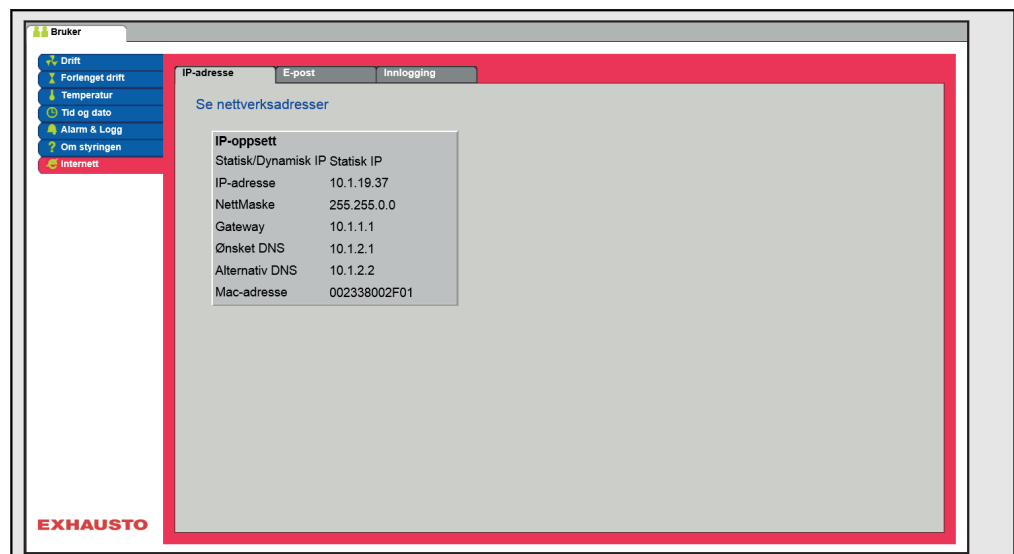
Bruker

Drift
Forlenget drift
Temperatur
Tid og dato
Alarm & Logg
Om styringen
Internett

IP-adresse
E-post
Innlogging

Se nettverksadresser

| IP-oppsett | |
|---|---|
| Statisk/Dynamisk IP | Statisk IP |
| IP-adresse | 10.1.19.37 |
| NettMaske | 255.255.0.0 |
| Gateway | 10.1.1.1 |
| Ønsket DNS | 10.1.2.1 |
| Alternativ DNS | 10.1.2.2 |
| Mac-adresse | 002338002F01 |

EXHAUSTO